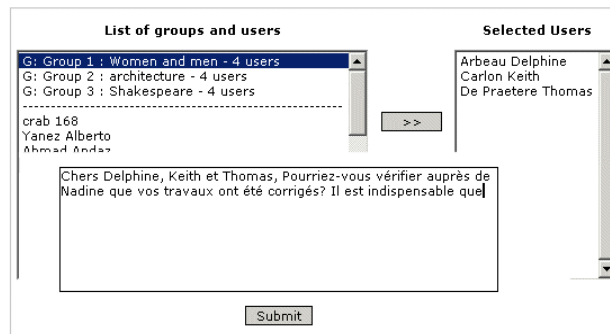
List of groups and users

G: Group 1 : Women and men - 4 users
G: Group 2 : architecture - 4 users
G: Group 3 : Shakespeare - 4 users
----------------------------------------
crab 168
Yanez Alberto
Ahmad Andaz

>>

Selected Users

Arbeau Delphine
Carlon Keith
De Praetere Thomas

Chers Delphine, Keith et Thomas, Pourriez-vous vérifier auprès de Nadine que vos travaux ont été corrigés? Il est indispensable que

Submit